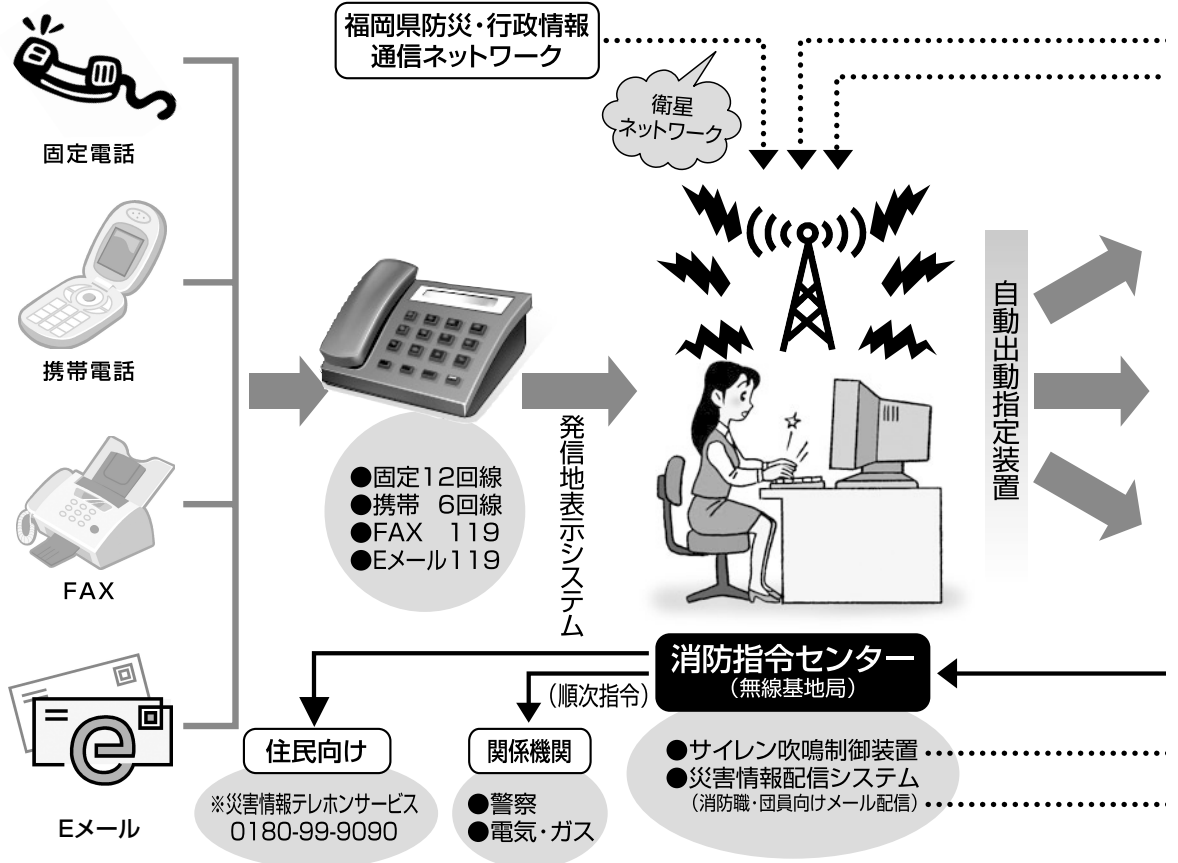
福岡県防災・行政情報
通信ネットワーク

衛星
ネットワーク

固定電話

携帯電話

FAX

Eメール

●固定12回線
●携帯　6回線
●FAX　119
●Eメール119

発信地表示システム

自動出動指定装置

消防指令センター
（無線基地局）

（順次指令）

住民向け

※災害情報テレホンサービス
0180-99-9090

関係機関

●警察
●電気・ガス

●サイレン吹鳴制御装置
●災害情報配信システム
（消防職・団員向けメール配信）